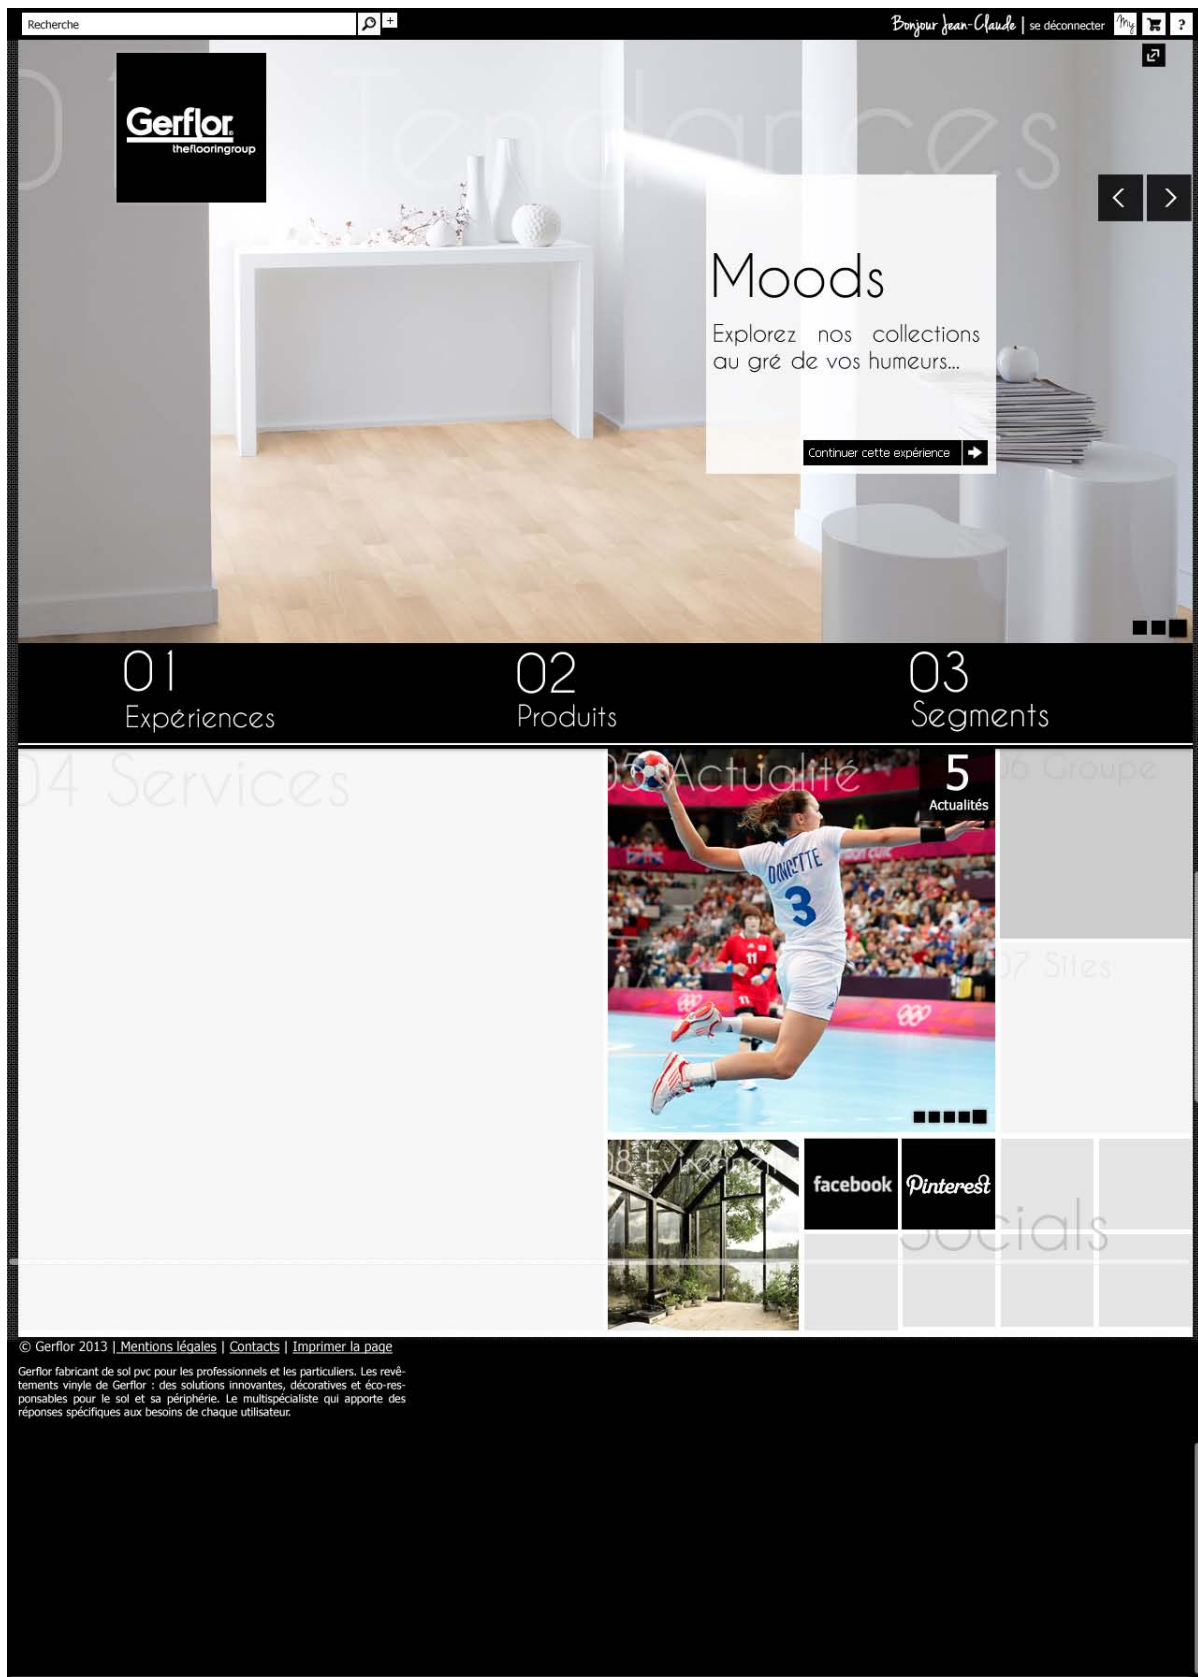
Recherche

Bonjour Jean-Claude | se déconnecter My ?

Gerflor theflooringroup

01 Tendances

Moods

Explorez nos collections au gré de vos humeurs...

Continuer cette expérience

01 Expériences

02 Produits

03 Segments

04 Services

05 Actualité

5 Actualités

DUCETTE 3

06 Groupe

07 Sites

08 Environnement

facebook Pinterest

Socials

© Gerflor 2013 | Mentions légales | Contacts | Imprimer la page

Gerflor fabricant de sol pvc pour les professionnels et les particuliers. Les revêtements vinyle de Gerflor : des solutions innovantes, décoratives et éco-responsables pour le sol et sa périphérie. Le multispécialiste qui apporte des réponses spécifiques aux besoins de chaque utilisateur.